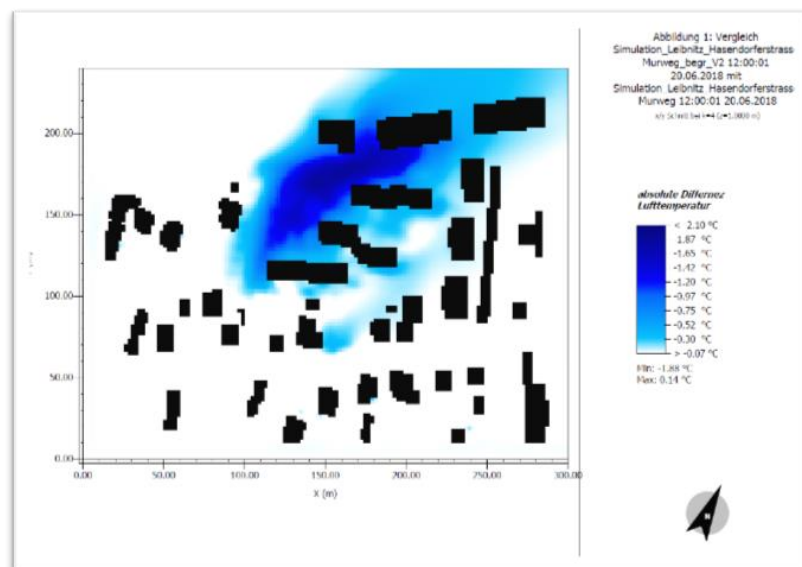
Abbildung 1: Vergleich Simulation_Leibnitz_Hasendorferstrass Murweg_begr_V2 12:00:01 20.06.2018 mit Simulation_Leibnitz_Hasendorferstrass Murweg 12:00:01 20.06.2018

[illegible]

absolute Differenz Lufttemperatur

< 2.10 °C
1.87 °C
-1.65 °C
-1.42 °C
-1.20 °C
-0.97 °C
-0.75 °C
-0.52 °C
-0.30 °C
> -0.07 °C

Min: -1.88 °C
Max: 0.14 °C

200.00
150.00
100.00
50.00
0.00
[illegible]

0.00
50.00
100.00
150.00
200.00
250.00
300.00
x (m)